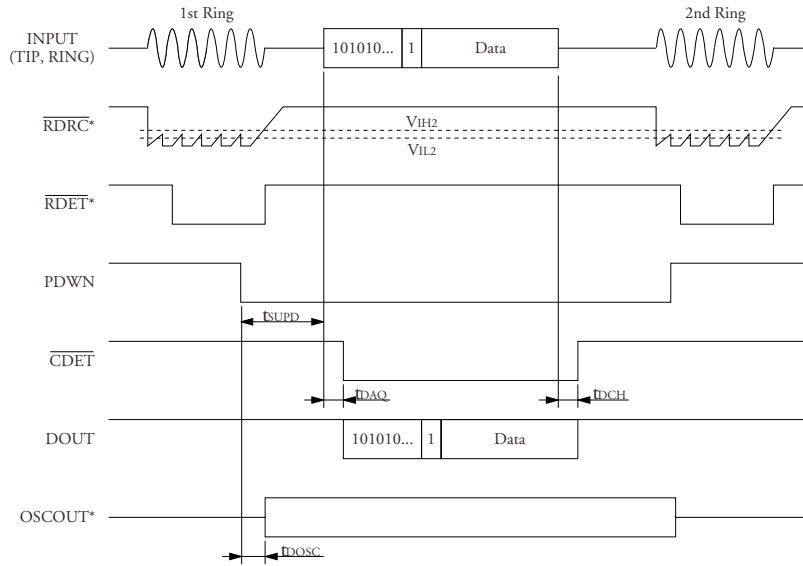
1st Ring

2nd Ring

INPUT (TIP, RING)

101010...

1

Data

$\overline{RDRC}$*

$V_{IH2}$

$V_{IL2}$

$\overline{RDET}$*

PDWN

$t_{SUPD}$

$\overline{CDET}$

$t_{DAQ}$

$t_{DCH}$

DOUT

101010...

1

Data

OSCOUT*

$t_{DOSC}$